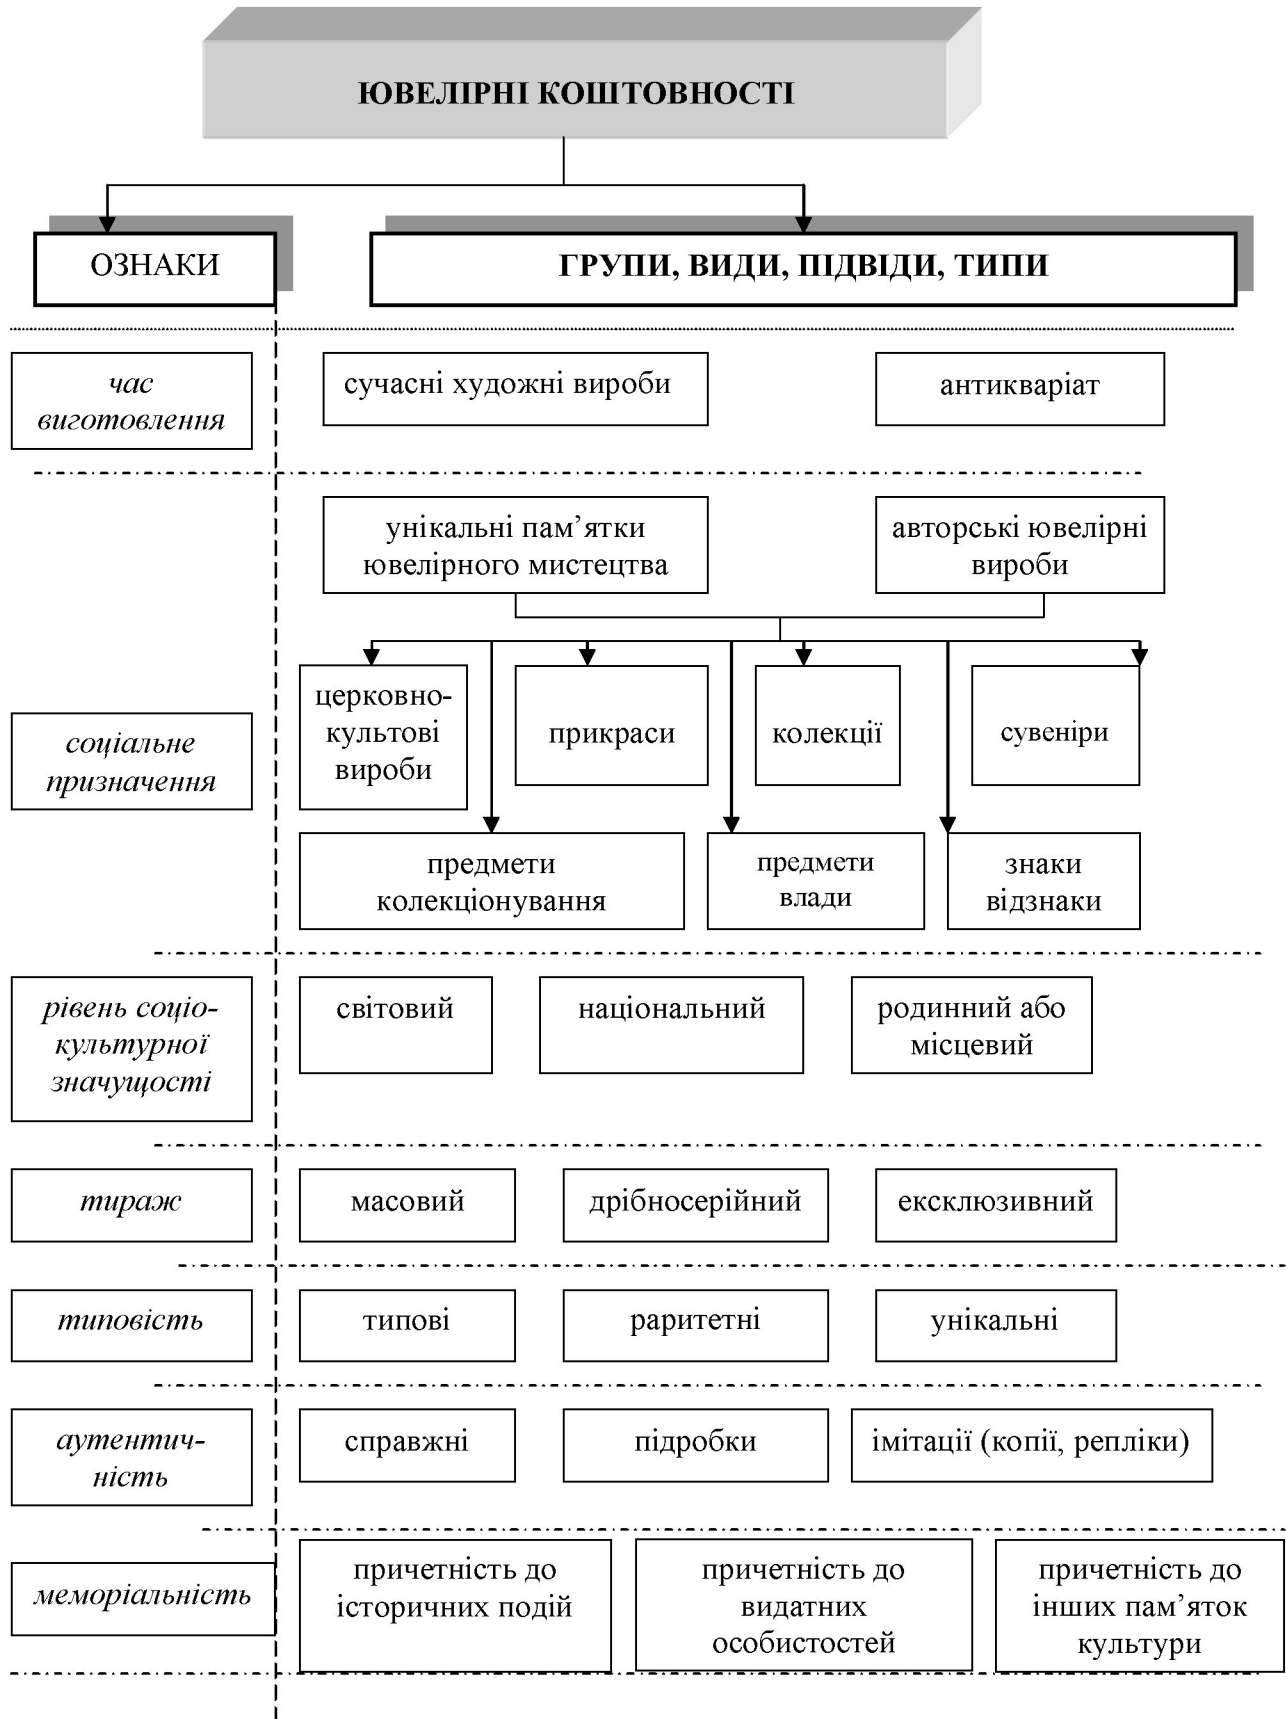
ЮВЕЛІРНІ КОШТОВНОСТІ

ОЗНАКИ

ГРУПИ, ВИДИ, ПІДВІДИ, ТИПИ

час виготовлення

сучасні художні вироби

антикваріат

унікальні пам'ятки ювелірного мистецтва

авторські ювелірні вироби

соціальне призначення

церковно-культові вироби

прикраси

колекції

сувеніри

предмети колекціонування

предмети влади

знаки відзнаки

рівень соціо-культурної значущості

світовий

національний

родинний або місцевий

тираж

масовий

дрібносерійний

ексклюзивний

типовість

типові

раритетні

унікальні

аутентичність

справжні

підробки

імітації (копії, репліки)

меморіальність

причетність до історичних подій

причетність до видатних особистостей

причетність до інших пам'яток культури